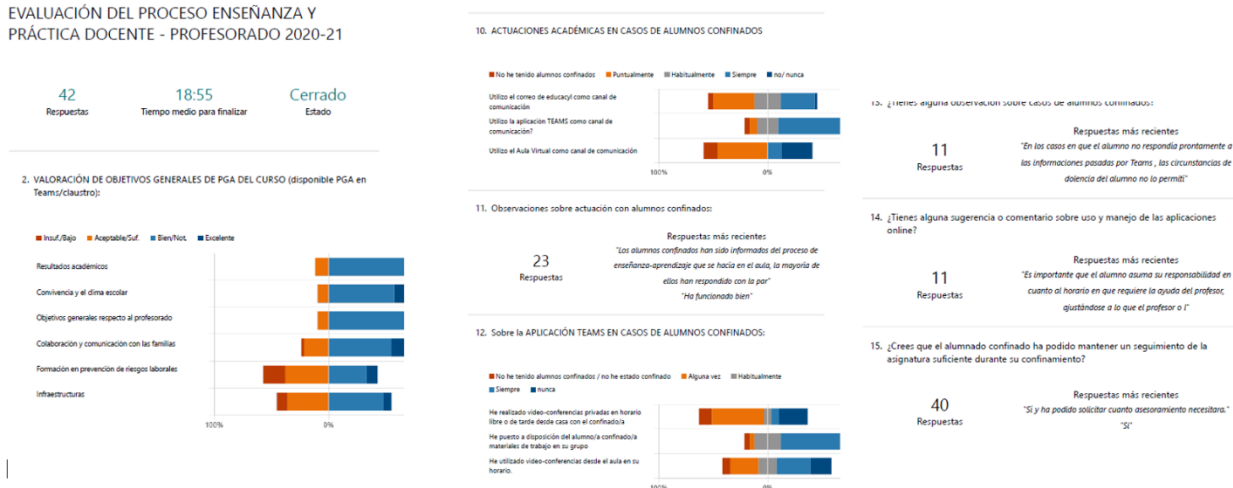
EVALUACIÓN DEL PROCESO ENSEÑANZA Y PRÁCTICA DOCENTE - PROFESORADO 2020-21

42
Respuestas

18:55
Tiempo medio para finalizar

Cerrado
Estado

2. VALORACIÓN DE OBJETIVOS GENERALES DE PGA DEL CURSO (disponible PGA en Teams/claustro):

Insuf./Bajo
Aceptable/Suf.
Bien/Not.
Excelente

Resultados académicos
Convivencia y el clima escolar
Objetivos generales respecto al profesorado
Colaboración y comunicación con las familias
Formación en prevención de riesgos laborales
Infraestructuras

100%
0%

10. ACTUACIONES ACADÉMICAS EN CASOS DE ALUMNOS CONFINADOS

No he tenido alumnos confinados
Puntualmente
Habitualmente
Siempre
no/ nunca

Utilizo el correo de educacyl como canal de comunicación
Utilizo la aplicación TEAMS como canal de comunicación?
Utilizo el Aula Virtual como canal de comunicación

100%
0%

11. Observaciones sobre actuación con alumnos confinados:

23
Respuestas

Respuestas más recientes
"Los alumnos confinados han sido informados del proceso de enseñanza-aprendizaje que se hacía en el aula, la mayoría de ellos han respondido con la par"
"Ha funcionado bien"

12. Sobre la APLICACIÓN TEAMS EN CASOS DE ALUMNOS CONFINADOS:

No he tenido alumnos confinados / no he estado confinado
Alguna vez
Habitualmente
Siempre
nunca

He realizado video-conferencias privadas en horario libre o de tarde desde casa con el confinado/a
He puesto a disposición del alumno/a confinado/a materiales de trabajo en su grupo
He utilizado video-conferencias desde el aula en su horario.

100%
0%

13. ¿Tienes alguna observación sobre casos de alumnos confinados?

11
Respuestas

Respuestas más recientes
"En los casos en que el alumno no respondía prontamente a las informaciones pasadas por Teams , las circunstancias de dolencia del alumno no lo permiti"

14. ¿Tienes alguna sugerencia o comentario sobre uso y manejo de las aplicaciones online?

11
Respuestas

Respuestas más recientes
"Es importante que el alumno asuma su responsabilidad en cuanto al horario en que requiere la ayuda del profesor, ajustándose a lo que el profesor o l"

15. ¿Crees que el alumnado confinado ha podido mantener un seguimiento de la asignatura suficiente durante su confinamiento?

40
Respuestas

Respuestas más recientes
"Si y ha podido solicitar cuanto asesoramiento necesitara."
"Si"